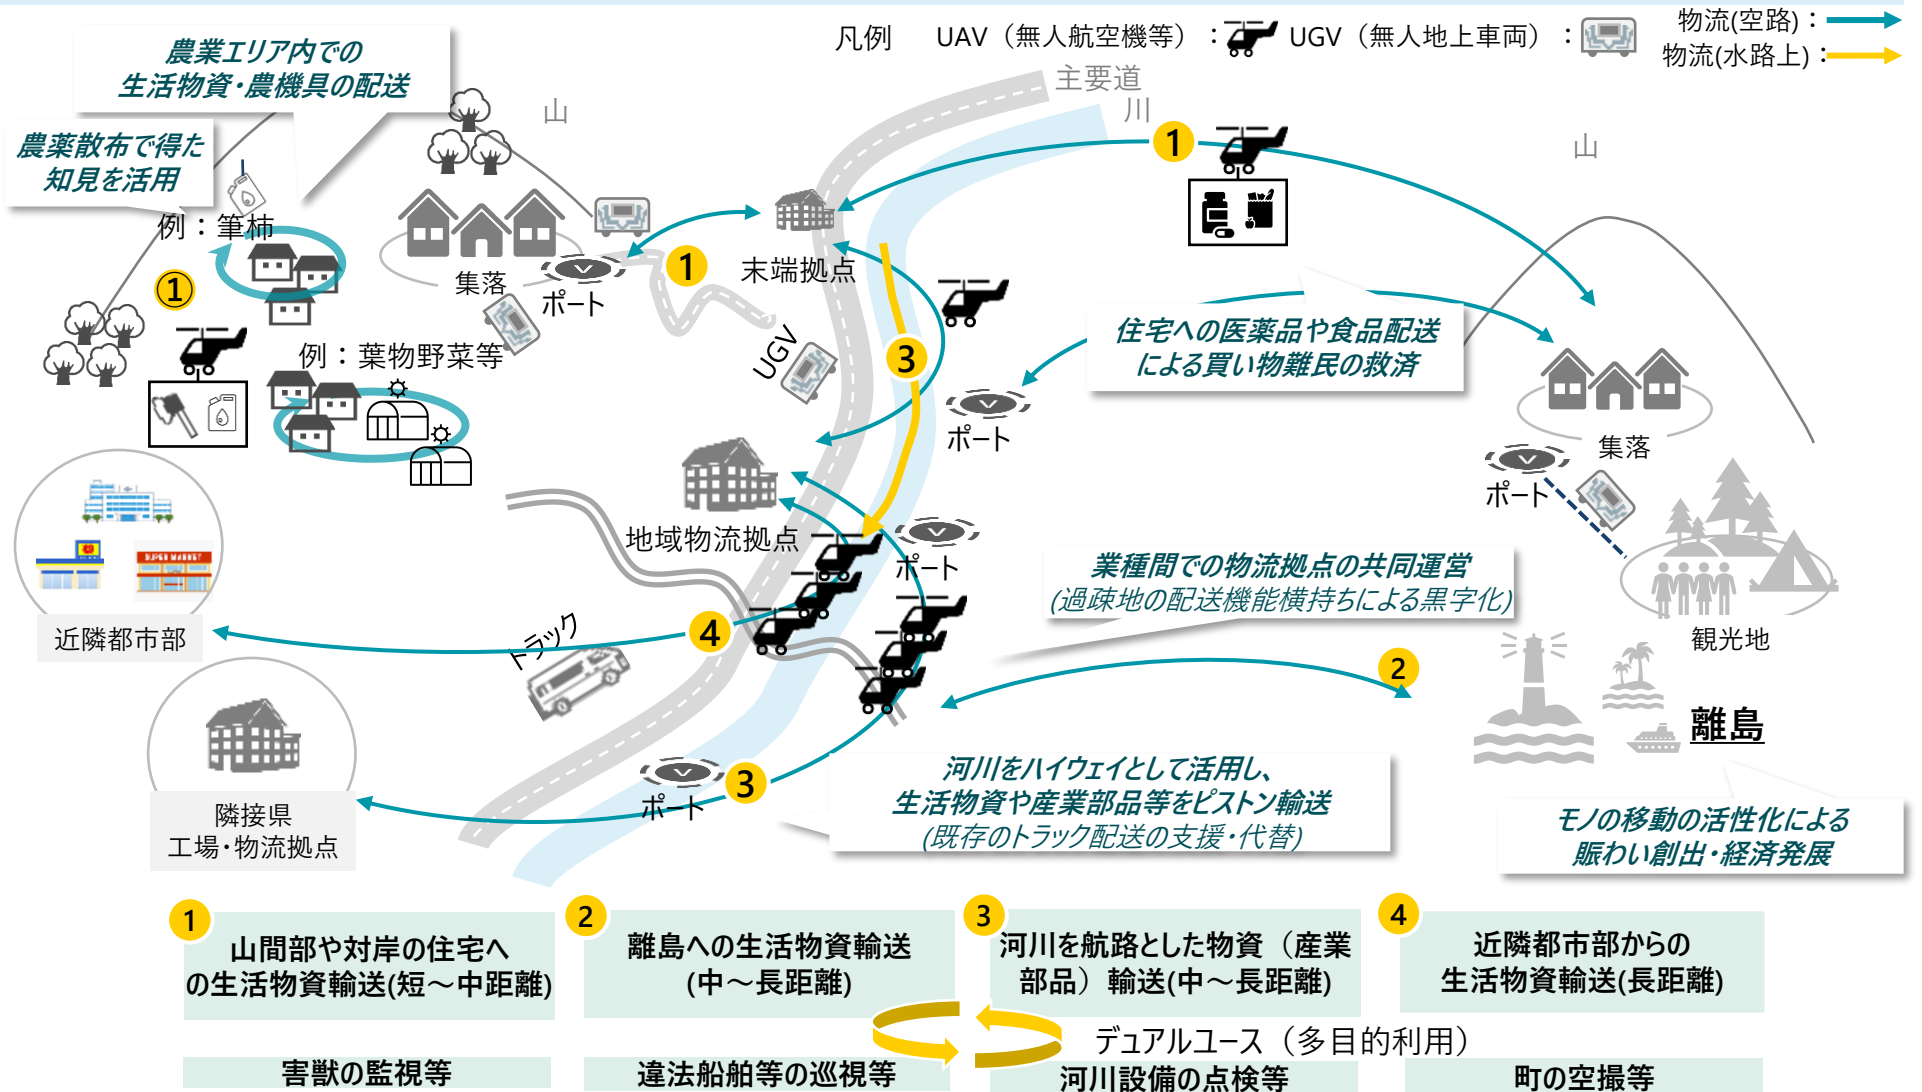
凡例　UAV（無人航空機等）： UGV（無人地上車両）：

物流(空路)：
物流(水路上)：

農業エリア内での
生活物資・農機具の配送

農薬散布で得た
知見を活用

例：筆柿

①

山

集落

ポート

1

末端拠点

主要道

川

1

山

住宅への医薬品や食品配送
による買い物難民の救済

例：葉物野菜等

UGV

3

ポート

集落

ポート

地域物流拠点

ポート

業種間での物流拠点の共同運営
(過疎地の配送機能横持ちによる黒字化)

観光地

近隣都市部

4

トラック

2

離島

隣接県
工場・物流拠点

ポート

3

河川をハイウェイとして活用し、
生活物資や産業部品等をピストン輸送
(既存のトラック配送の支援・代替)

モノの移動の活性化による
賑わい創出・経済発展

1
山間部や対岸の住宅へ
の生活物資輸送(短～中距離)

2
離島への生活物資輸送
(中～長距離)

3
河川を航路とした物資（産業部品）輸送(中～長距離)

4
近隣都市部からの
生活物資輸送(長距離)

デュアルユース（多目的利用）

害獣の監視等

違法船舶等の巡視等

河川設備の点検等

町の空撮等